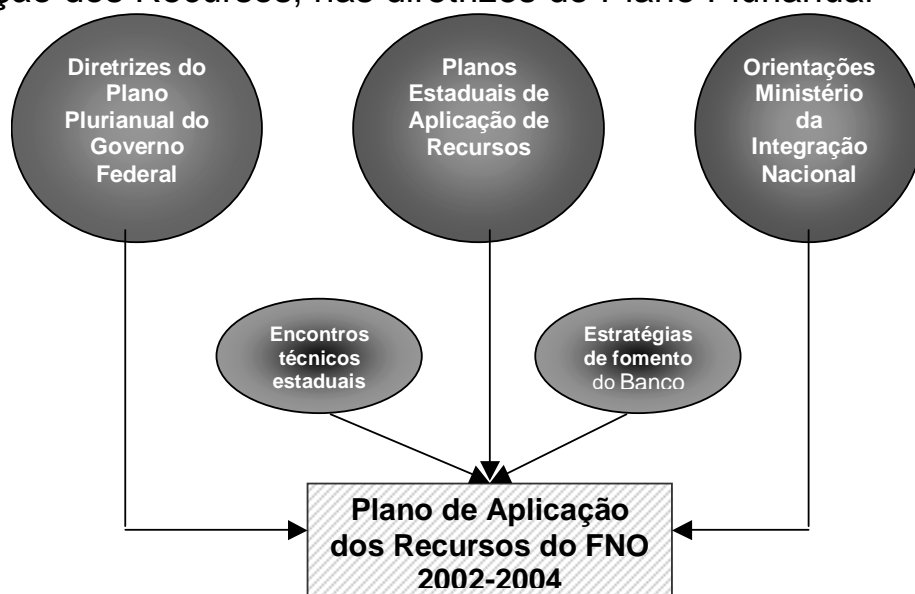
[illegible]ção dos Recursos, nas diretrizes do Plano Plurianual

Diretrizes do Plano Plurianual do Governo Federal

Planos Estaduais de Aplicação de Recursos

Orientações Ministério da Integração Nacional

Encontros técnicos estaduais

Estratégias de fomento do Banco

Plano de Aplicação dos Recursos do FNO 2002-2004